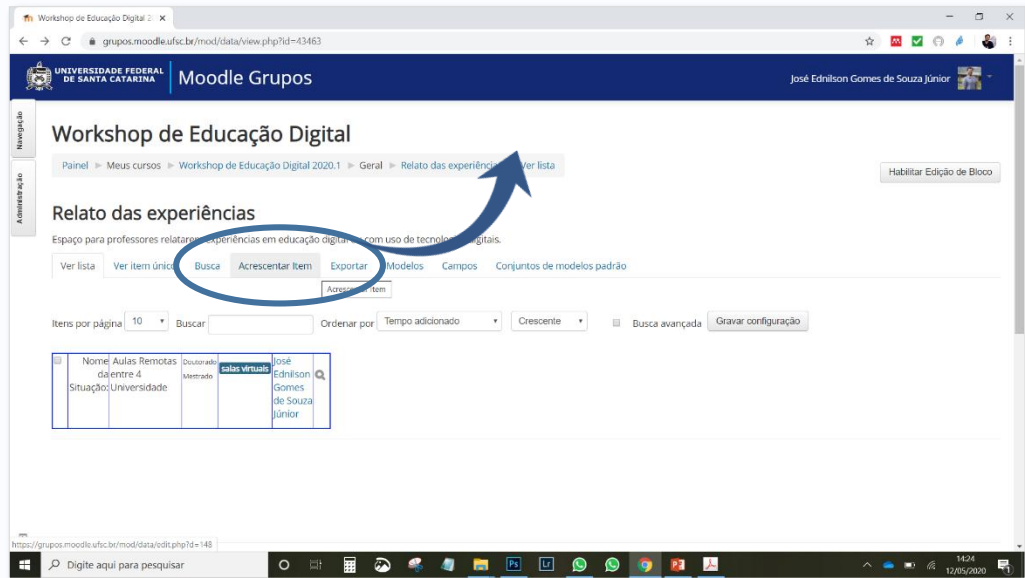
Workshop de Educação Digital 2 ×

grupos.moodle.ufsc.br/mod/data/view.php?id=43463

UNIVERSIDADE FEDERAL DE SANTA CATARINA Moodle Grupos

José Ednilson Gomes de Souza Júnior

Navegação

Administração

Workshop de Educação Digital

Painel ► Meus cursos ► Workshop de Educação Digital 2020.1 ► Geral ► Relato das experiência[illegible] Ver lista

Habilitar Edição de Bloco

Relato das experiências

Espaço para professores relatare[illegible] experiências em educação digita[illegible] com uso de tecnolo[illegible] digitais.

Ver lista | Ver item único | Busca | Acrescentar Item | Exportar | Modelos | Campos | Conjuntos de modelos padrão

Acresce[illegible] Item

Itens por página 10 Buscar Ordenar por Tempo adicionado Crescente Busca avançada Gravar configuração

| | Nome da Situação: | Aulas Remotas entre 4 Universidade | Doutorado Mestrado | salas virtuais | José Ednilson Gomes de Souza Júnior | |
|---|---|---|---|---|---|---|

https://grupos.moodle.ufsc.br/mod/data/edit.php?d=148

Digite aqui para pesquisar

14:24
12/05/2020